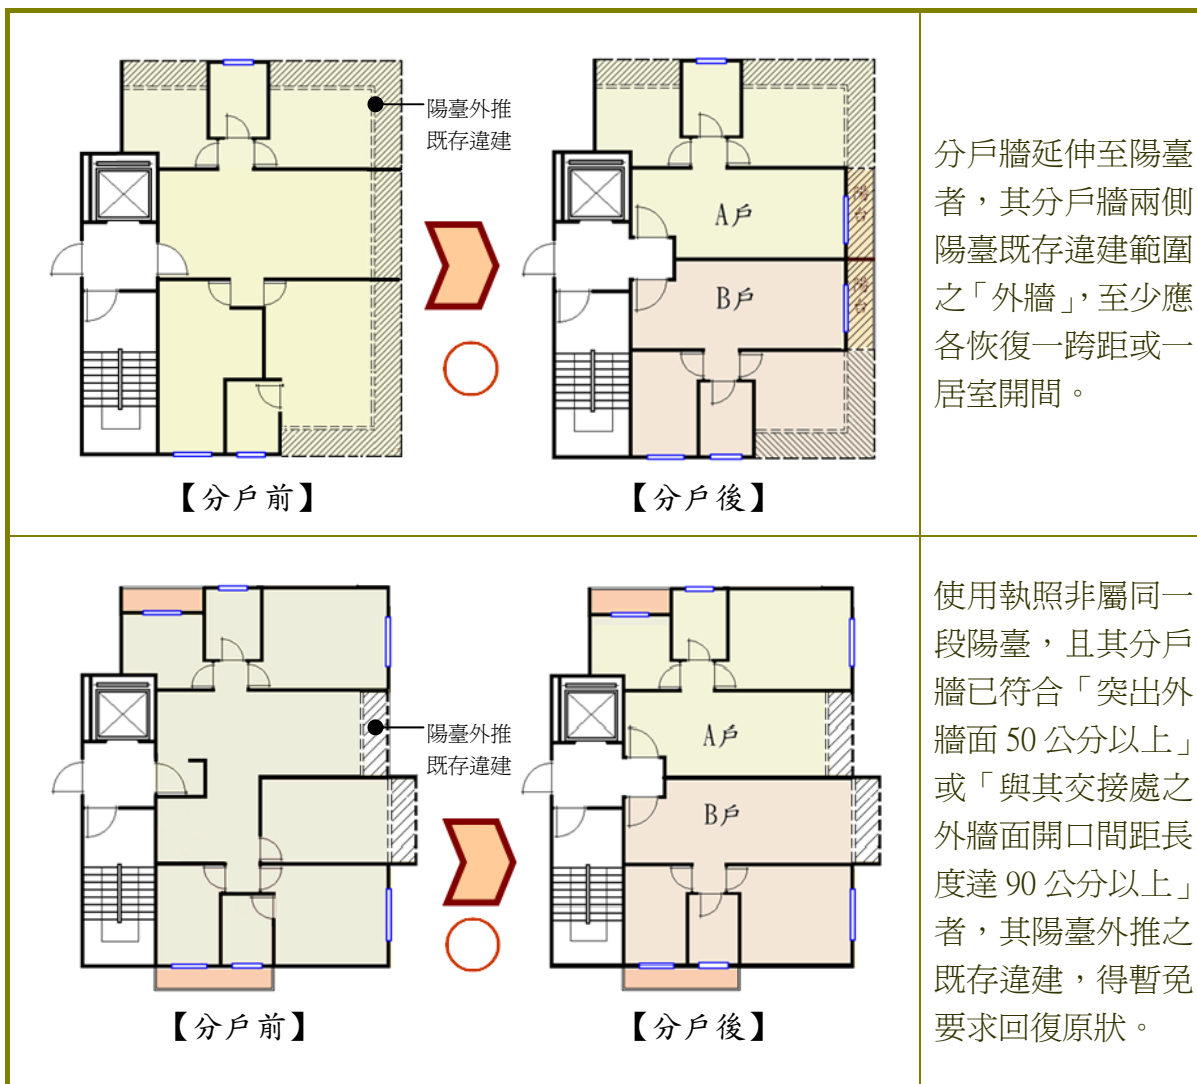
陽臺外推既存違建

A戶

B戶

陽台

陽台

【分戶前】

【分戶後】

分戶牆延伸至陽臺者，其分戶牆兩側陽臺既存違建範圍之「外牆」，至少應各恢復一跨距或一居室開間。

陽臺外推既存違建

A戶

B戶

【分戶前】

【分戶後】

使用執照非屬同一段陽臺，且其分戶牆已符合「突出外牆面 50 公分以上」或「與其交接處之外牆面開口間距長度達 90 公分以上」者，其陽臺外推之既存違建，得暫免要求回復原狀。